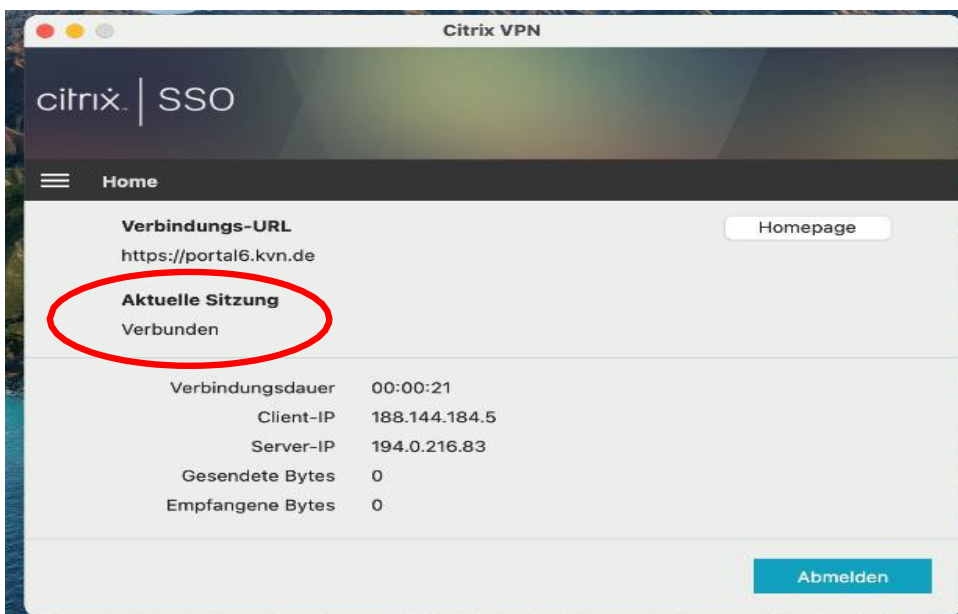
Citrix VPN

citrix | SSO

Home

Verbindungs-URL
https://portal6.kvn.de

Homepage

Aktuelle Sitzung
Verbunden

| | |
|---|---|
| Verbindungsdauer | 00:00:21 |
| Client-IP | 188.144.184.5 |
| Server-IP | 194.0.216.83 |
| Gesendete Bytes | 0 |
| Empfangene Bytes | 0 |

Abmelden